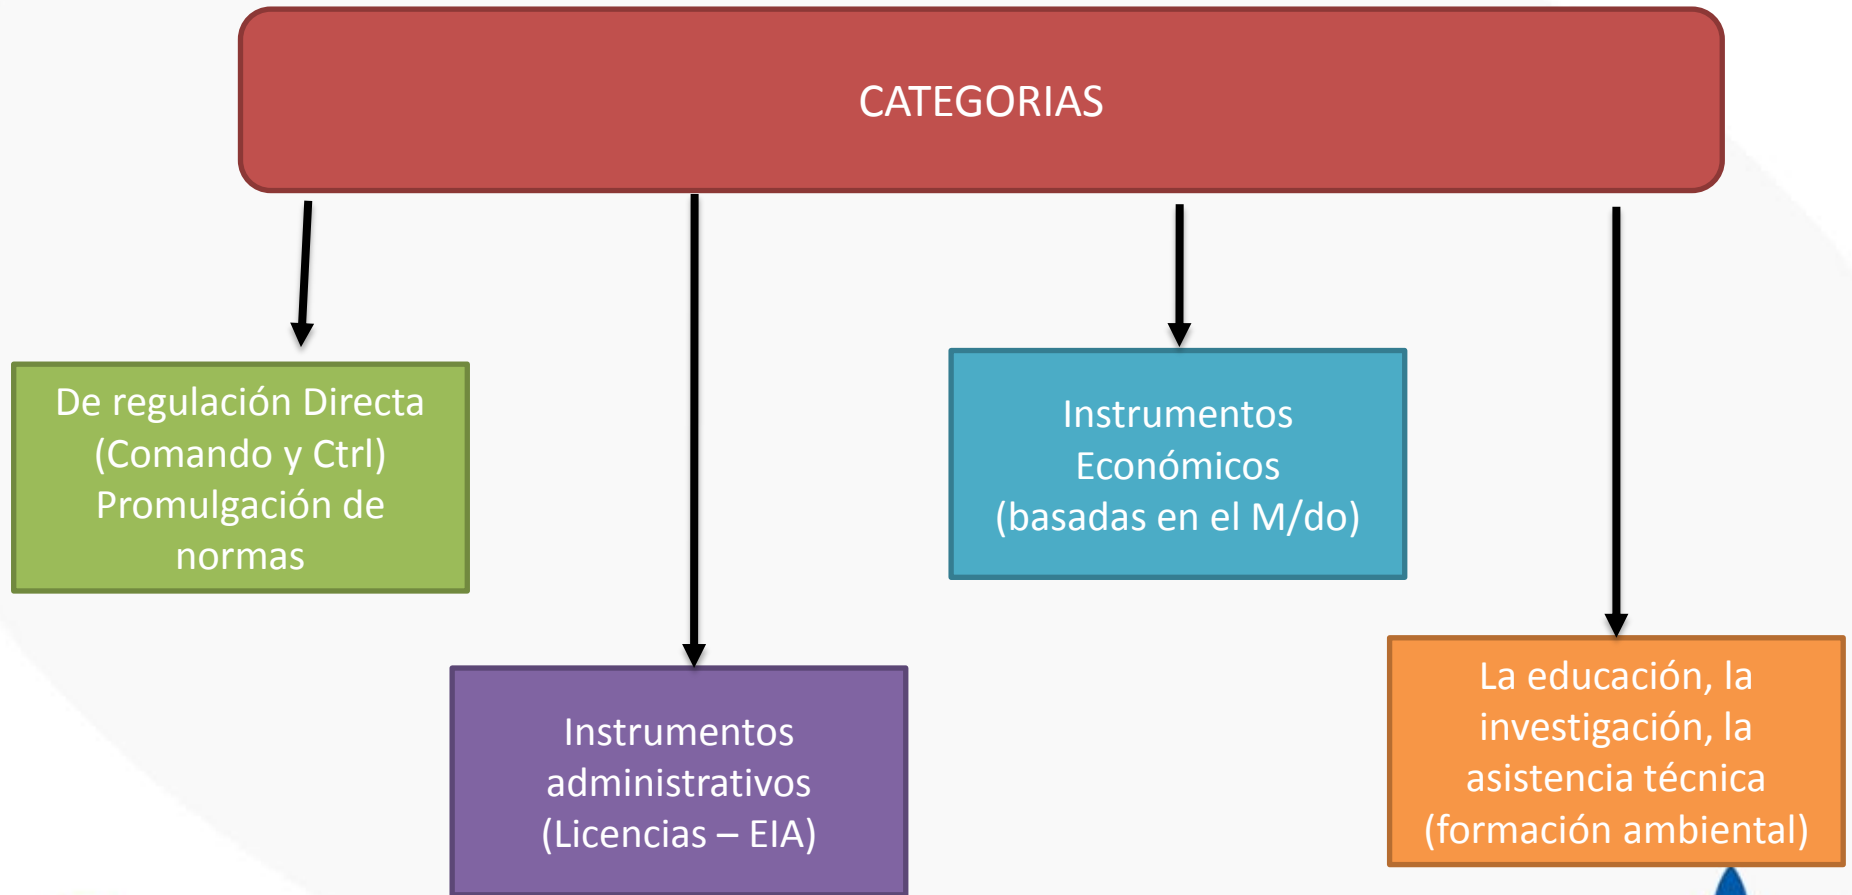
CATEGORIAS

De regulación Directa (Comando y Ctrl) Promulgación de normas

Instrumentos administrativos (Licencias – EIA)

Instrumentos Económicos (basadas en el M/do)

La educación, la investigación, la asistencia técnica (formación ambiental)